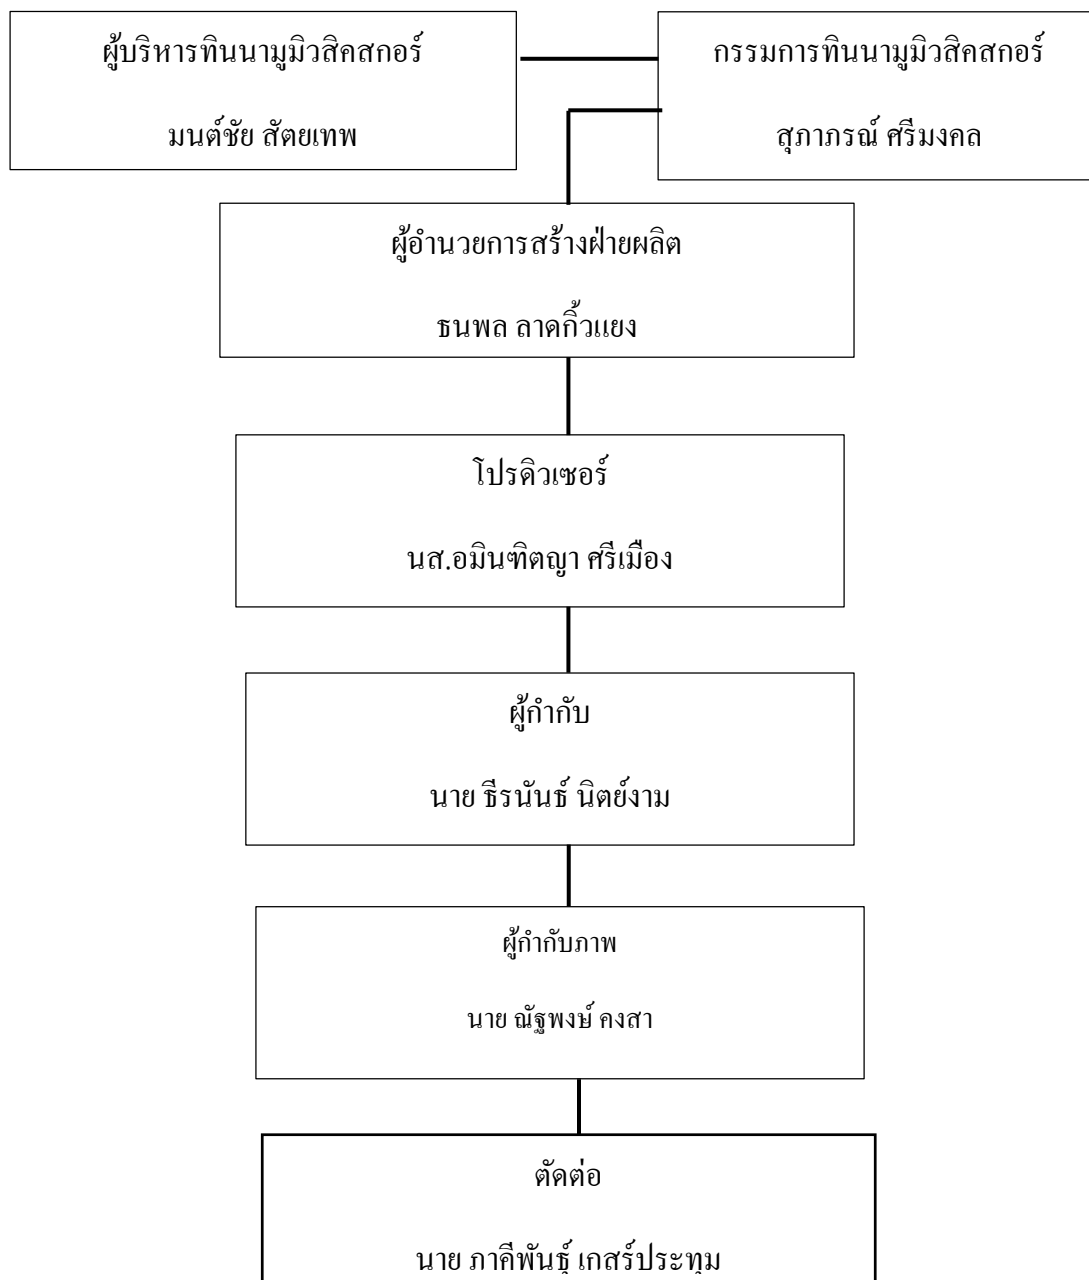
ผู้บริหารทินนามูมิวสิคสกอร์

มนต์ชัย สัตยเทพ

กรรมการทินนามูมิวสิคสกอร์

สุภาภรณ์ ศรีมงคล

ผู้อำนวยการสร้างฝ่ายผลิต

ธนพล ลาดกิ้วแยง

โปรดิวเซอร์

นส.อมินฑิตญา ศรีเมือง

ผู้กำกับ

นาย ธีรนันธ์ นิตย์งาม

ผู้กำกับภาพ

นาย ณัฐพงษ์ คงสา

ตัดต่อ

นาย ภาคีพันธุ์ เกสร์ประทุม